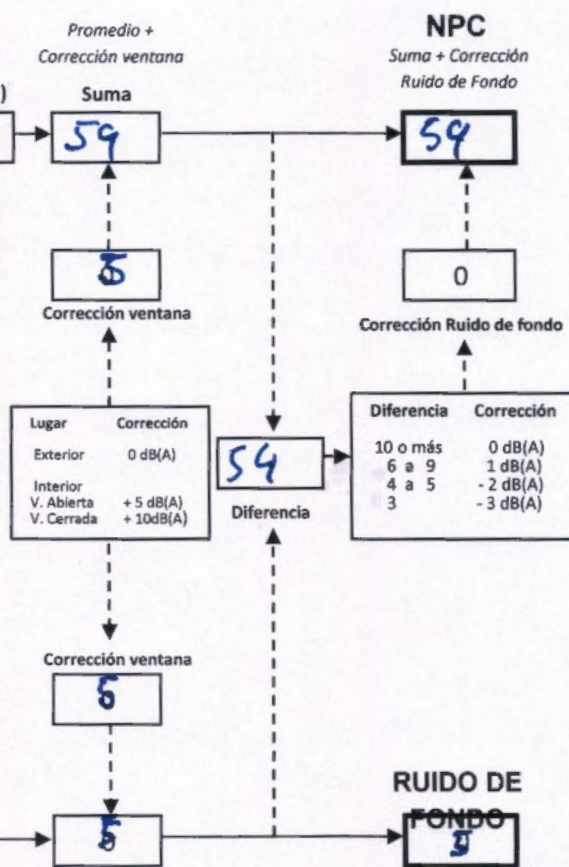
)

Promedio + Corrección ventana

Suma

59

NPC

Suma + Corrección Ruido de Fondo

59

5

Corrección ventana

0

Corrección Ruido de fondo

| Lugar | Corrección |
|---|---|
| Exterior | 0 dB(A) |
| Interior | |
| V. Abierta | + 5 dB(A) |
| V. Cerrada | + 10dB(A) |

54

Diferencia

| Diferencia | Corrección |
|---|---|
| 10 o más | 0 dB(A) |
| 6 a 9 | 1 dB(A) |
| 4 a 5 | - 2 dB(A) |
| 3 | - 3 dB(A) |

Corrección ventana

5

5

RUIDO DE FONDO

5